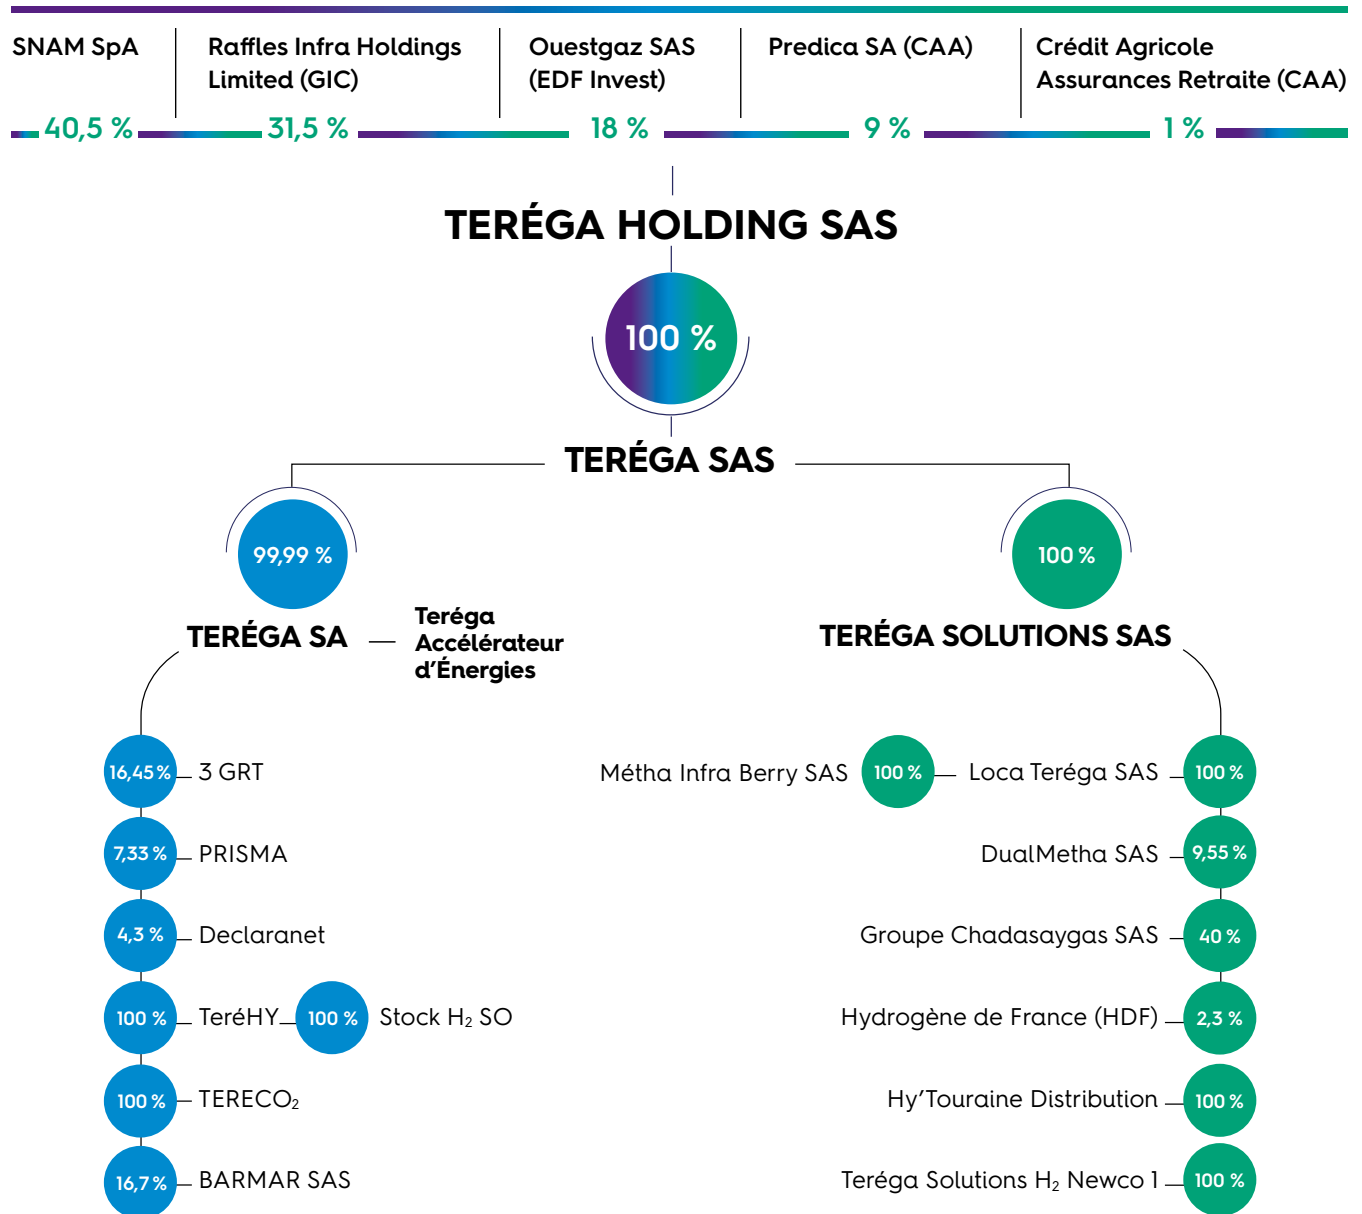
SNAM SpA
40,5 %

Raffles Infra Holdings Limited (GIC)
31,5 %

Ouestgaz SAS (EDF Invest)
18 %

Predica SA (CAA)
9 %

Crédit Agricole Assurances Retraite (CAA)
1 %

TERÉGA HOLDING SAS

100 %

TERÉGA SAS

99,99 %

TERÉGA SA

Teréga Accélérateur d'Énergies

100 %

TERÉGA SOLUTIONS SAS

16,45 % 3 GRT

7,33 % PRISMA

4,3 % Declaranet

100 % TeréHY 100 % Stock $H_2$ SO

100 % $TERECO_2$

16,7 % BARMAR SAS

Métha Infra Berry SAS 100 % Loca Teréga SAS 100 %

DualMetha SAS 9,55 %

Groupe Chadasaygas SAS 40 %

Hydrogène de France (HDF) 2,3 %

Hy'Touraine Distribution 100 %

Teréga Solutions $H_2$ Newco 1 100 %